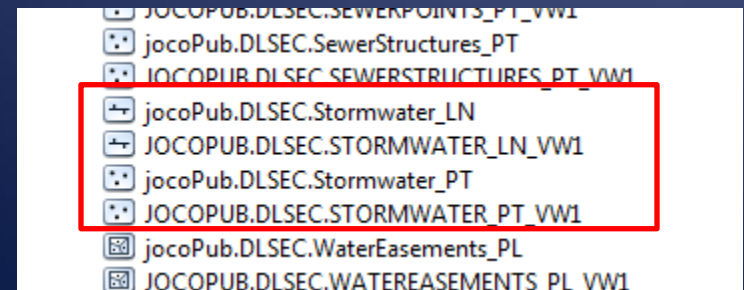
JOCOPUB.DLSEC.SEWERPOINTS_PT_VW1
jocoPub.DLSEC.SewerStructures_PT
JOCOPUB.DLSEC.SEWERSTRUCTURES_PT_VW1
jocoPub.DLSEC.Stormwater_LN
JOCOPUB.DLSEC.STORMWATER_LN_VW1
jocoPub.DLSEC.Stormwater_PT
JOCOPUB.DLSEC.STORMWATER_PT_VW1
jocoPub.DLSEC.WaterEasements_PL
JOCOPUB.DLSEC.WATEREASEMENTS_PL_VW1